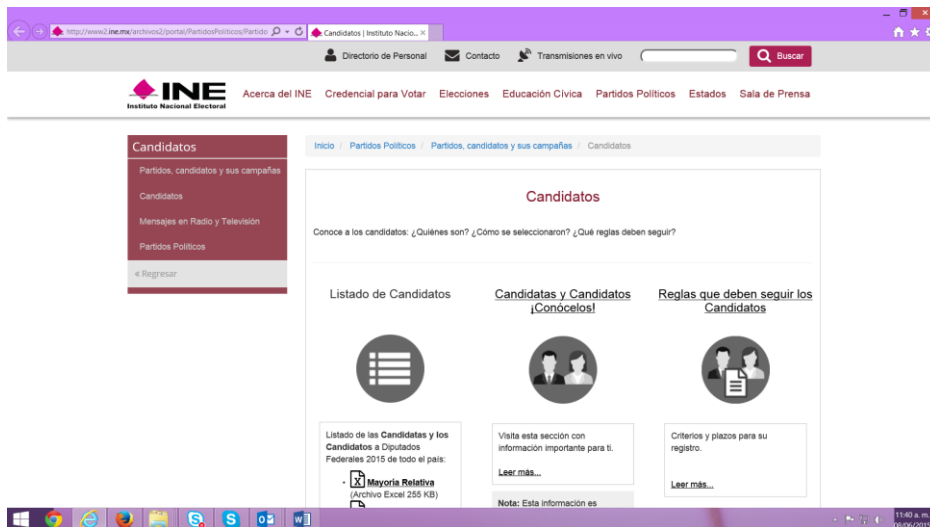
http://www2.ine.mx/archivos2/portal/PartidosPoliticos/Partido
Candidatos | Instituto Nacio... ×

Directorio de Personal
Contacto
Transmisiones en vivo
Buscar

INE
Instituto Nacional Electoral
Acerca del INE
Credencial para Votar
Elecciones
Educación Cívica
Partidos Políticos
Estados
Sala de Prensa

Candidatos
Partidos, candidatos y sus campañas
Candidatos
Mensajes en Radio y Televisión
Partidos Políticos
« Regresar

Inicio / Partidos Políticos / Partidos, candidatos y sus campañas / Candidatos

Candidatos

Conoce a los candidatos: ¿Quiénes son? ¿Cómo se seleccionaron? ¿Qué reglas deben seguir?

Listado de Candidatos

Candidatas y Candidatos ¡Conócelos!

Reglas que deben seguir los Candidatos

Listado de las **Candidatas y los Candidatos** a Diputados Federales 2015 de todo el país:

- **Mayoría Relativa** (Archivo Excel 255 KB)

Visita esta sección con información importante para ti.

Leer más...

**Nota:** Esta información es

Criterios y plazos para su registro.

Leer más...

11:40 a. m.
08/06/2015